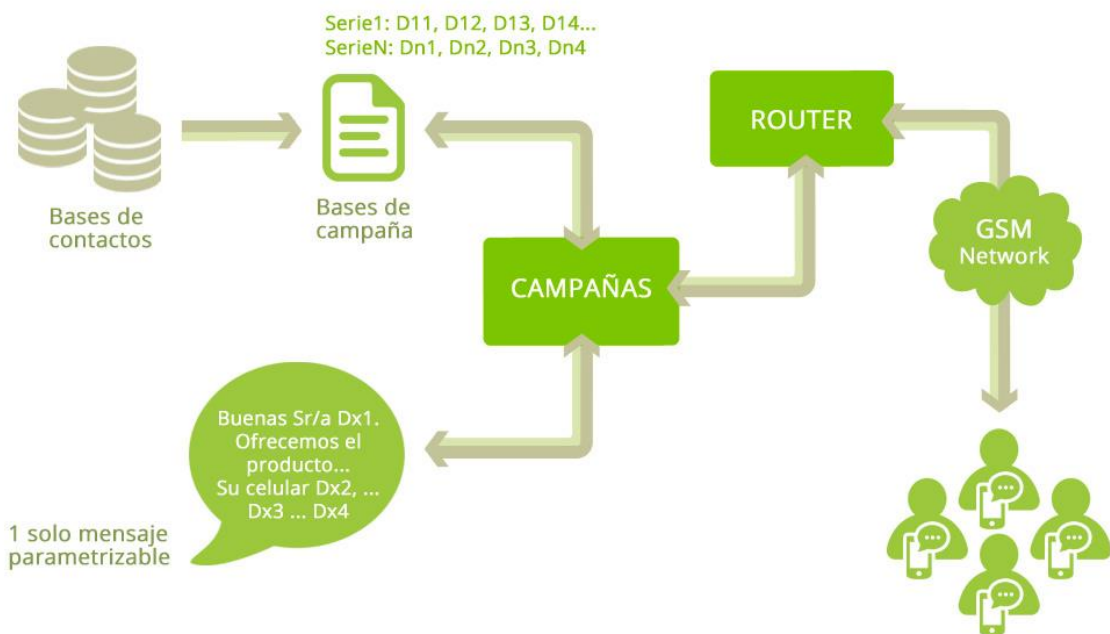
Serie1: D11, D12, D13, D14...
SerieN: Dn1, Dn2, Dn3, Dn4

Bases de contactos

Bases de campaña

ROUTER

GSM Network

CAMPAÑAS

Buenas Sr/a Dx1. Ofrecemos el producto... Su celular Dx2, ... Dx3 ... Dx4

1 solo mensaje parametrizable